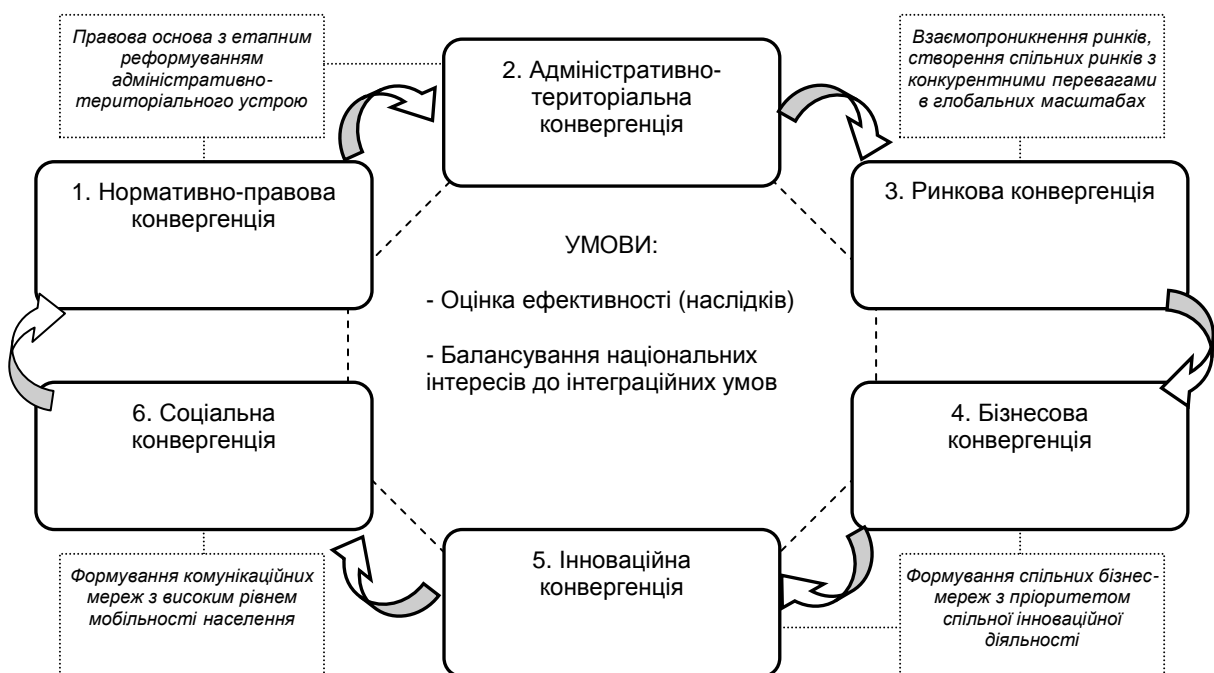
Правова основа з етапним реформуванням адміністративно-територіального устрою

2. Адміністративно-територіальна конвергенція

Взаємопроникнення ринків, створення спільних ринків з конкурентними перевагами в глобальних масштабах

1. Нормативно-правова конвергенція

3. Ринкова конвергенція

УМОВИ:

- Оцінка ефективності (наслідків)

- Балансування національних інтересів до інтеграційних умов

6. Соціальна конвергенція

4. Бізнесова конвергенція

Формування комунікаційних мереж з високим рівнем мобільності населення

5. Інноваційна конвергенція

Формування спільних бізнес-мереж з пріоритетом спільної інноваційної діяльності